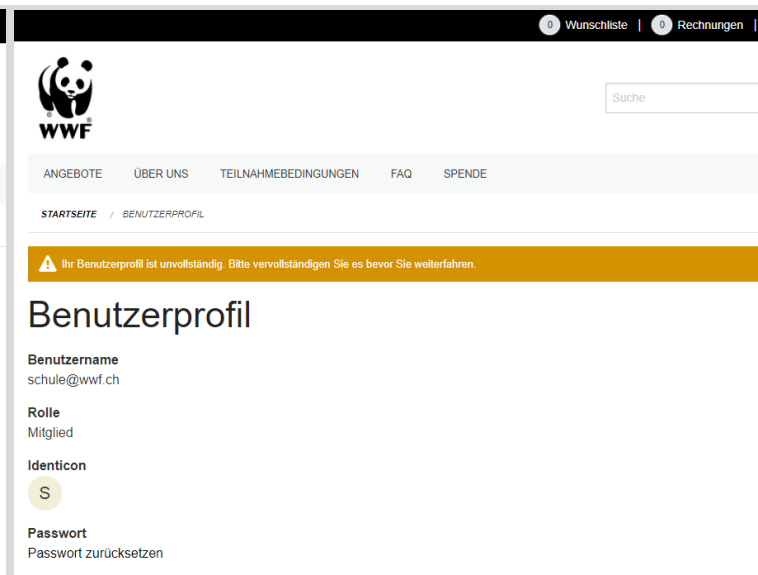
0 Wunschliste | 0 Rechnungen |

WWF

Suche

ANGEBOTE ÜBER UNS TEILNAHMEBEDINGUNGEN FAQ SPENDE

STARTSEITE / BENUTZERPROFIL

Ihr Benutzerprofil ist unvollständig. Bitte vervollständigen Sie es bevor Sie weiterfahren.

Benutzerprofil

Benutzername
schule@wwf.ch

Rolle
Mitglied

Identicon
S

Passwort
Passwort zurücksetzen